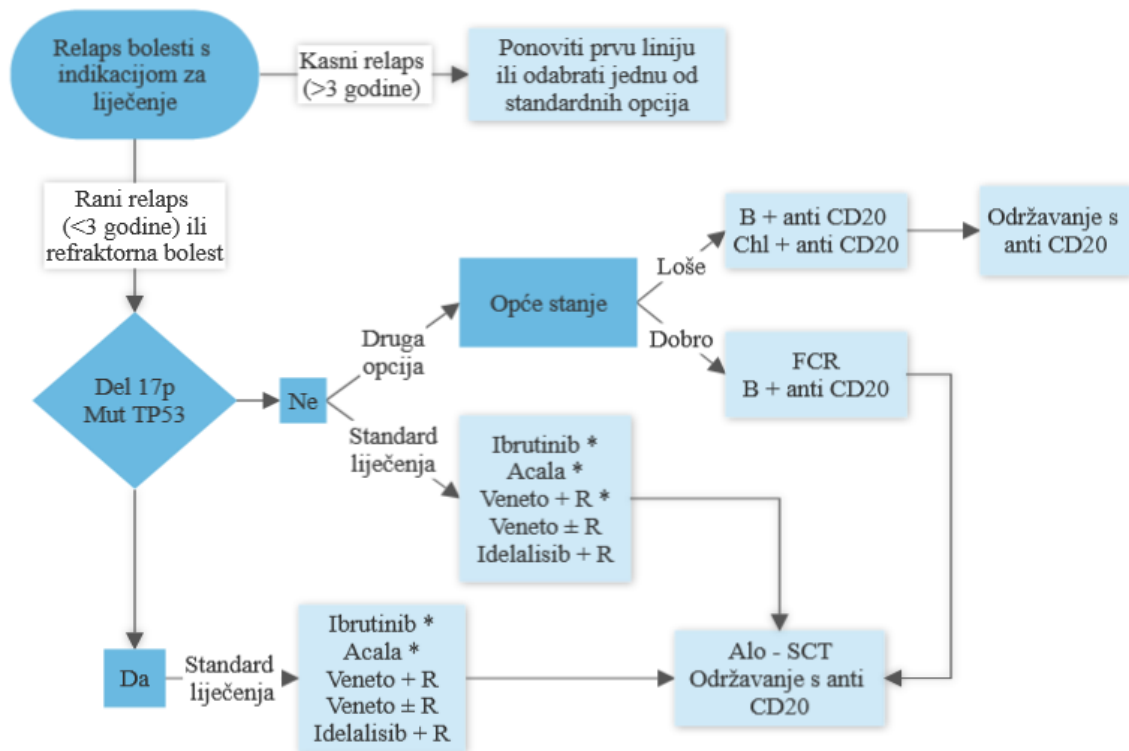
Relaps bolesti s indikacijom za liječenje

Kasni relaps (>3 godine)

Ponoviti prvu liniju ili odabrati jednu od standardnih opcija

Rani relaps (<3 godine) ili refraktorna bolest

Del 17p Mut TP53

Ne

Druga opcija

Opće stanje

Loše

B + anti CD20
Chl + anti CD20

Održavanje s anti CD20

Dobro

FCR
B + anti CD20

Standard liječenja

Ibrutinib *
Acala *
Veneto + R *
Veneto ± R
Idelalisib + R

Da

Standard liječenja

Ibrutinib *
Acala *
Veneto + R
Veneto ± R
Idelalisib + R

Alo - SCT
Održavanje s anti CD20